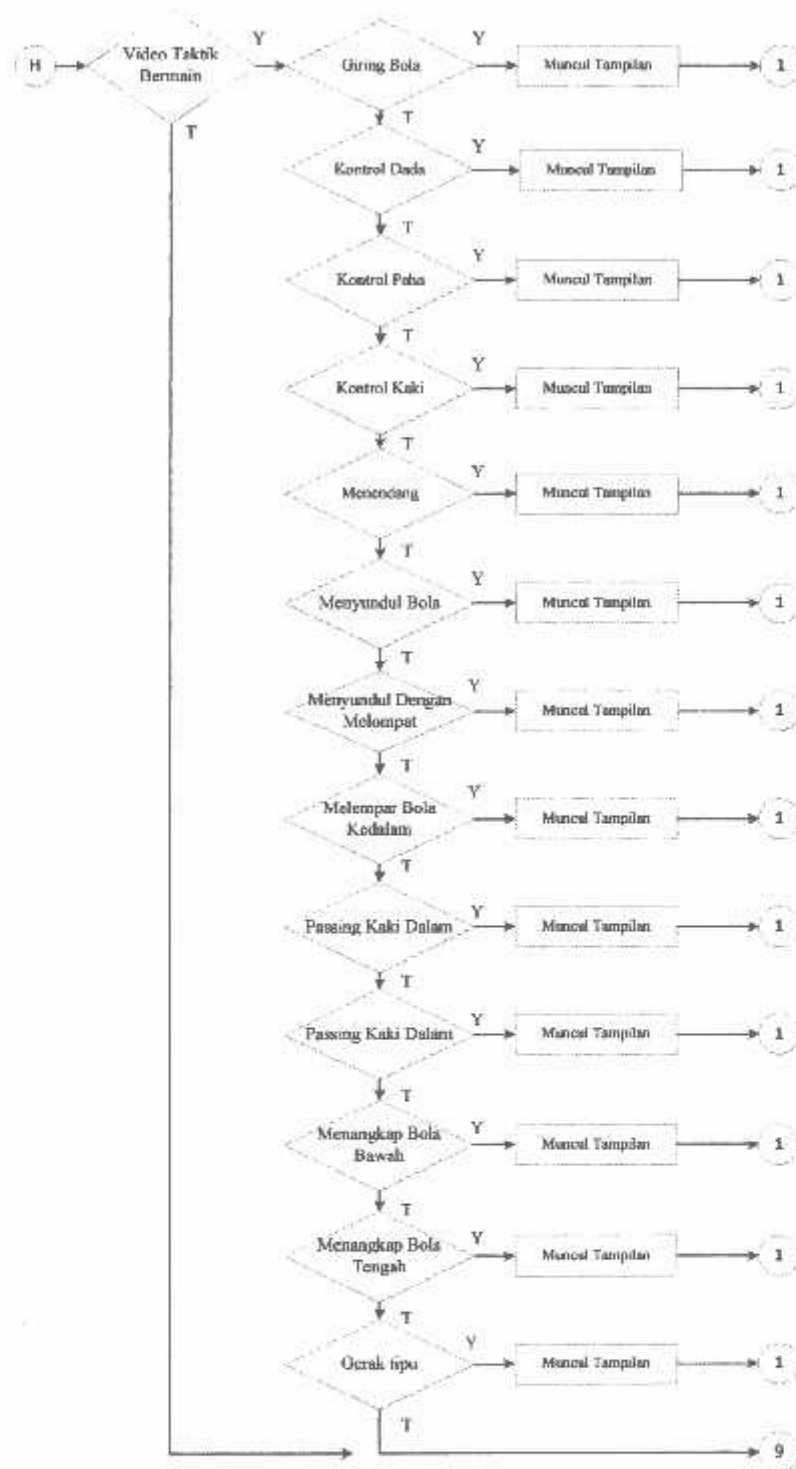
H

Video Taktik Bermain

Y

T

Giring Bola

Y

Muncul Tampilan

1

T

Kontrol Dada

Y

Muncul Tampilan

1

T

Kontrol Paha

Y

Muncul Tampilan

1

T

Kontrol Kaki

Y

Muncul Tampilan

1

T

Menendang

Y

Muncul Tampilan

1

T

Menyundul Bola

Y

Muncul Tampilan

1

T

Menyundul Dengan Melompat

Y

Muncul Tampilan

1

T

Melempar Bola Kedalam

Y

Muncul Tampilan

1

T

Passing Kaki Dalam

Y

Muncul Tampilan

1

T

Passing Kaki Dalam

Y

Muncul Tampilan

1

T

Menangkap Bola Bawah

Y

Muncul Tampilan

1

T

Menangkap Bola Tengah

Y

Muncul Tampilan

1

T

Gerak tipu

Y

Muncul Tampilan

1

T

9